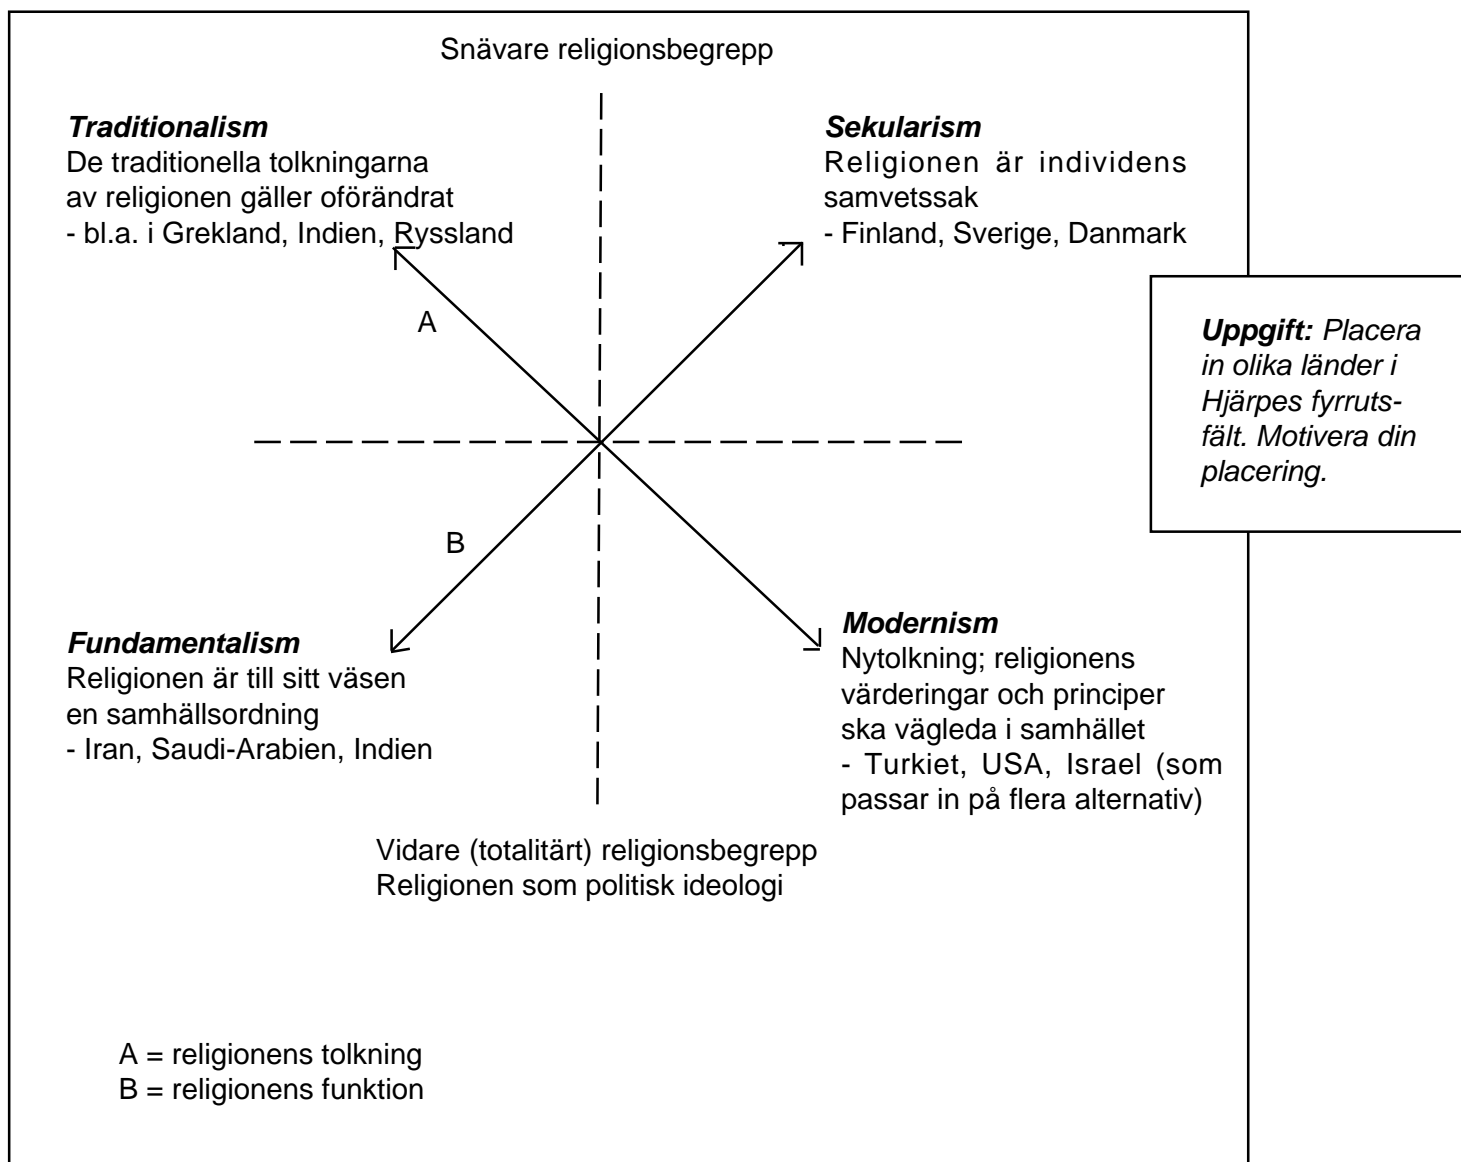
Snävare religionsbegrepp

***Traditionalism***
De traditionella tolkningarna av religionen gäller oförändrat
- bl.a. i Grekland, Indien, Ryssland

***Sekularism***
Religionen är individens samvetssak
- Finland, Sverige, Danmark

A

***Uppgift:*** *Placera in olika länder i Hjärpes fyrrutsfält. Motivera din placering.*

B

***Fundamentalism***
Religionen är till sitt väsen en samhällsordning
- Iran, Saudi-Arabien, Indien

***Modernism***
Nytolkning; religionens värderingar och principer ska vägleda i samhället
- Turkiet, USA, Israel (som passar in på flera alternativ)

Vidare (totalitärt) religionsbegrepp
Religionen som politisk ideologi

A = religionens tolkning
B = religionens funktion